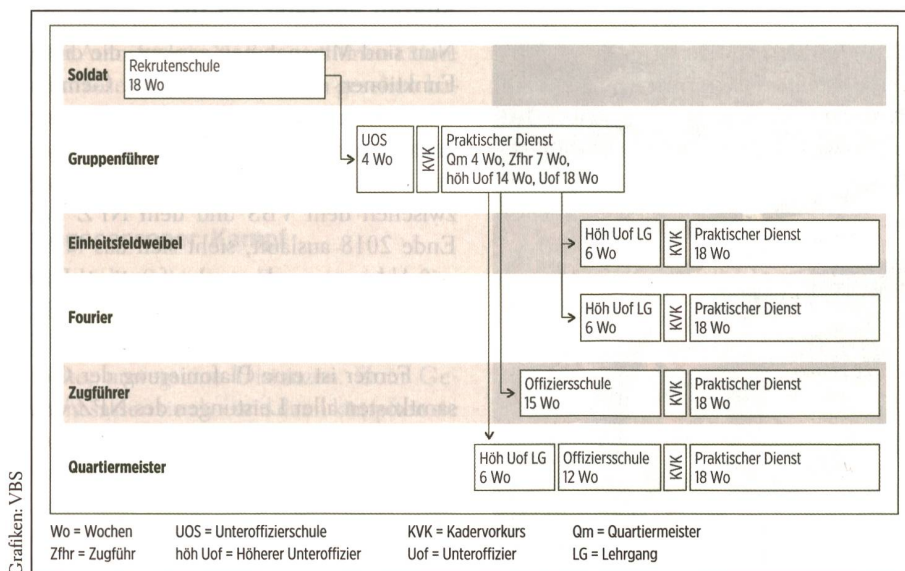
Soldat
Rekrutenschule
18 Wo

Gruppenführer
UOS
4 Wo
KVK
Praktischer Dienst
Qm 4 Wo, Zfhr 7 Wo, höh Uof 14 Wo, Uof 18 Wo

Einheitsfeldweibel
Höh Uof LG
6 Wo
KVK
Praktischer Dienst
18 Wo

Fourier
Höh Uof LG
6 Wo
KVK
Praktischer Dienst
18 Wo

Zugführer
Offiziersschule
15 Wo
KVK
Praktischer Dienst
18 Wo

Quartiermeister
Höh Uof LG
6 Wo
Offiziersschule
12 Wo
KVK
Praktischer Dienst
18 Wo

Wo = Wochen
Zfhr = Zugführ
UOS = Unteroffizierschule
höh Uof = Höherer Unteroffizier
KVK = Kadervorkurs
Uof = Unteroffizier
Qm = Quartiermeister
LG = Lehrgang

Grafiken: VBS